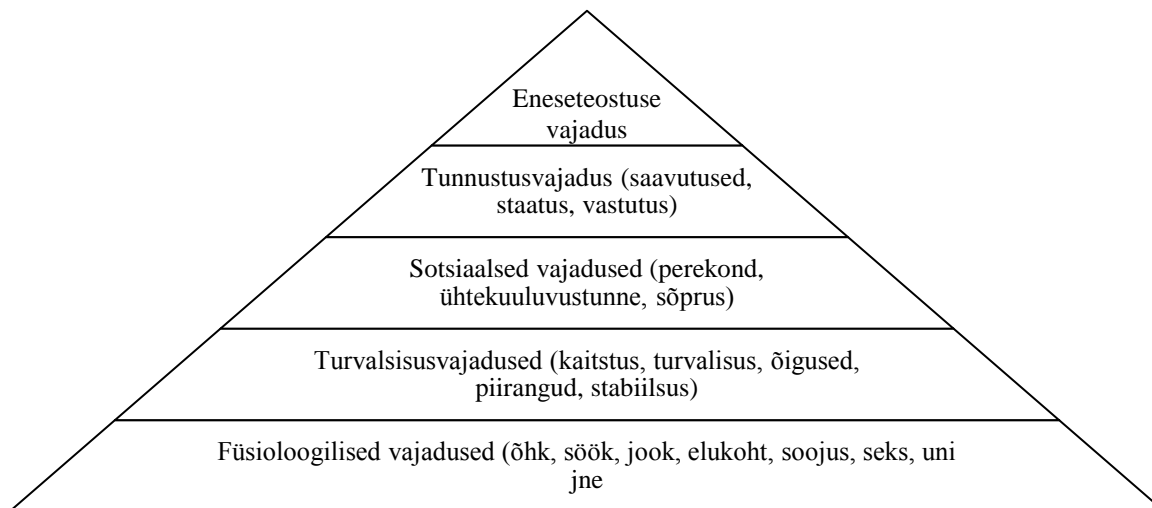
Eneseteostuse vajadus

Tunnustusvajadus (saavutused, staatus, vastutus)

Sotsiaalsed vajadused (perekond, ühtekuuluvustunne, sõprus)

Turvalsisusvajadused (kaitstus, turvalisus, õigused, piirangud, stabiilsus)

Füsioloogilised vajadused (õhk, söök, jook, elukoht, soojus, seks, uni jne